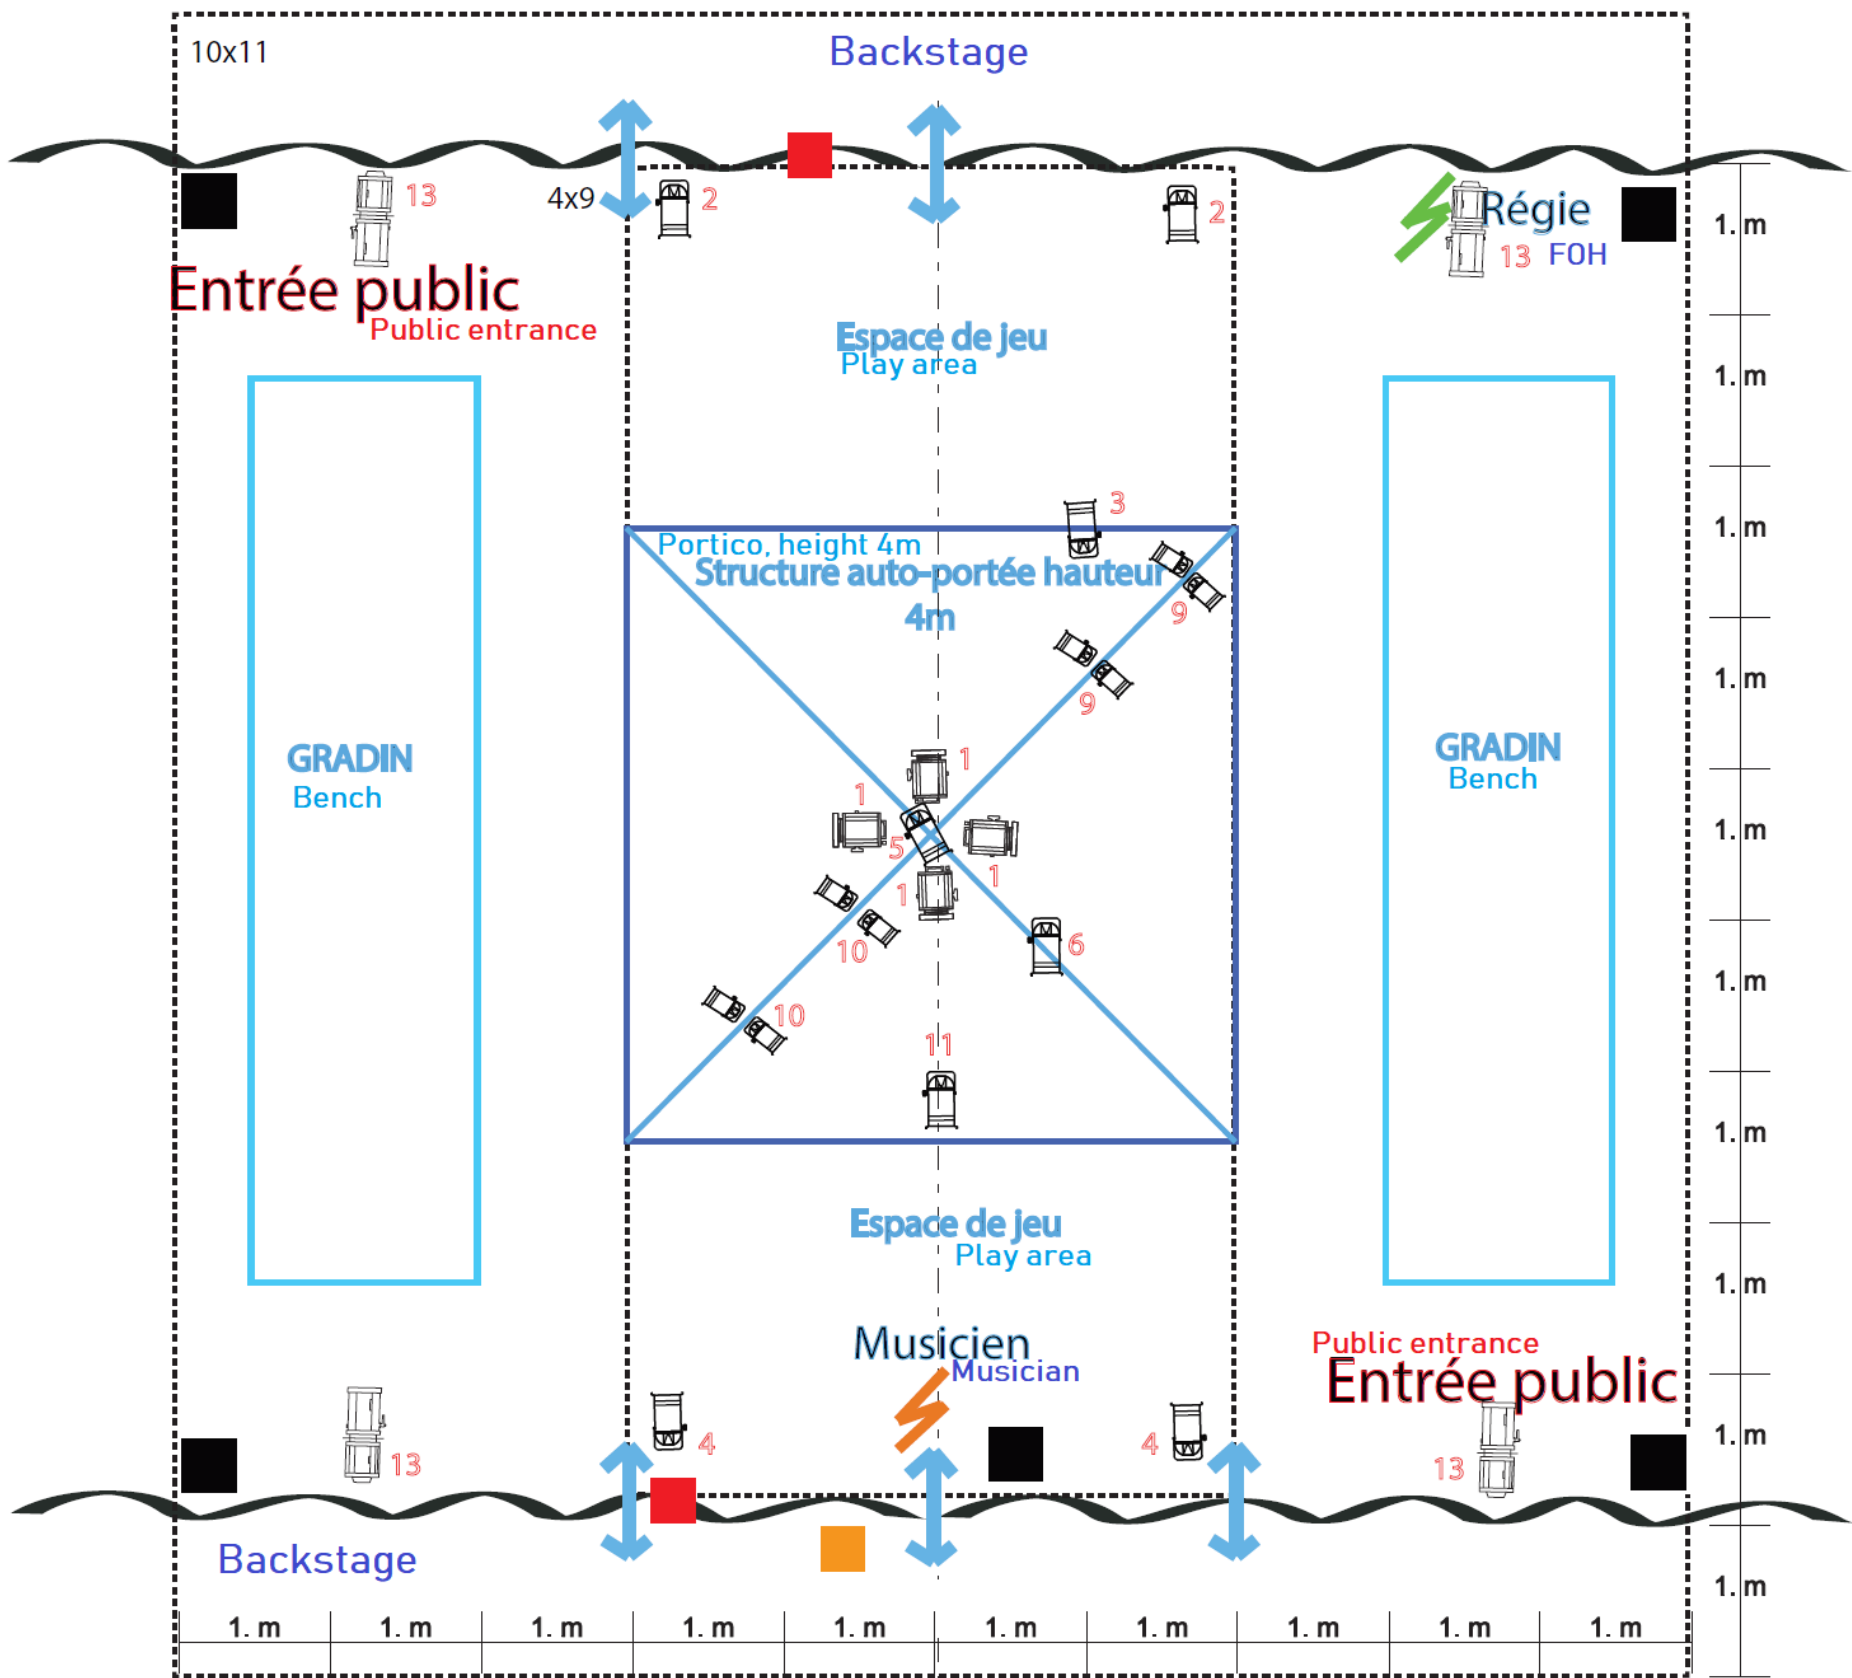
10x11

Backstage

4x9

2

2

13

Régie

13 FOH

Entrée public

Public entrance

Espace de jeu

Play area

GRADIN

Bench

GRADIN

Bench

3

Portico, height 4m

Structure auto-portée hauteur 4m

9

9

1

1

5

1

1

10

6

10

11

Espace de jeu

Play area

Musicien

Musician

Public entrance

Entrée public

4

4

13

13

Backstage

1. m

1. m

1. m

1. m

1. m

1. m

1. m

1. m

1. m

1. m

1. m

1. m

1. m

1. m

1. m

1. m

1. m

1. m

1. m

1. m

1. m